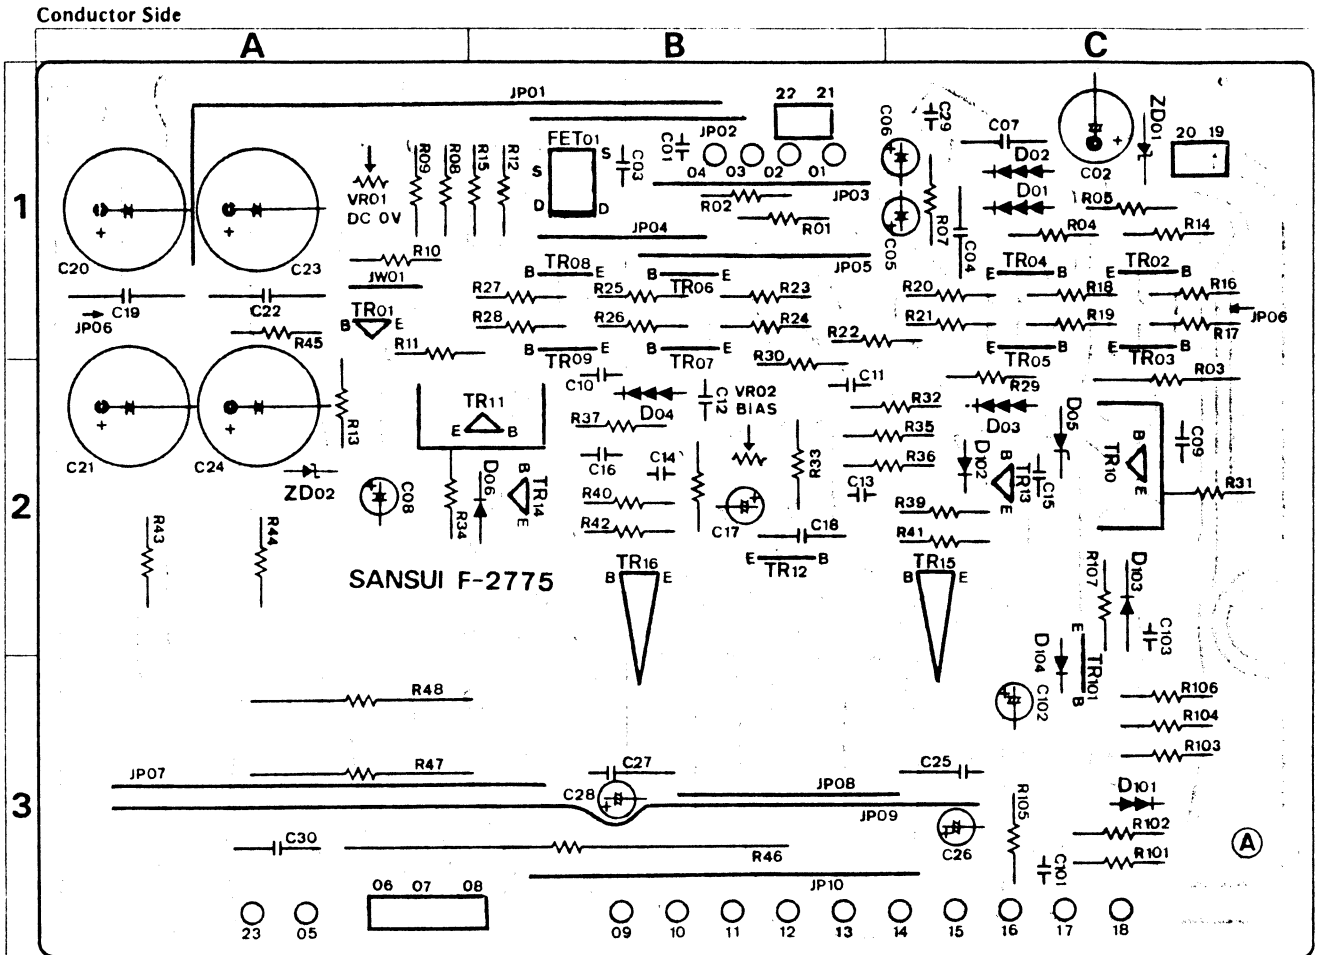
Conductor Side

A B C

1 2 3

JP01
22 21
C06
C29
C07
ZD01
20 19
FET01
JP02
C03
C01
04 03 02 01
S S
D D
R09 R08 R15 R12
VR01
DC 0V
D02
D01
C02
R02
JP03
R01
R07
R05
C05
R04
R14
JP04
C04
R10
JP05
JW01
TR08
B E
B E
TR04
TR02
E B
E B
C20
C23
R27
R25
TR06
R23
R20
R18
R16
C19
C22
JP06
JP06
TR01
B E
R45
R28
R26
R24
R22
R21
R19
R17
R11
B E
TR09
B E
TR07
E B
TR05
E B
TR03
R30
C10
C11
R29
R03
VR02
BIAS
C12
TR11
E B
D04
R32
D03
D05
R37
R13
R35
C09
D02
TR10
B E
C16
C14
R36
C21
C24
ZD02
D06
TR14
B E
C08
R33
C13
TR13
B E
C15
R31
R40
R39
R34
C17
C18
R42
R41
R43
R44
TR12
E B
TR16
B E
TR15
B E
R107
D103
SANSUI F-2775
C103
D104
TR101
E B
R106
C102
R48
R104
R103
R47
C27
C25
JP07
JP08
C28
R105
D101
JP09
C26
R102
C30
R46
R101
C101
JP10
06 07 08
23 05 09 10 11 12 13 14 15 16 17 18
A